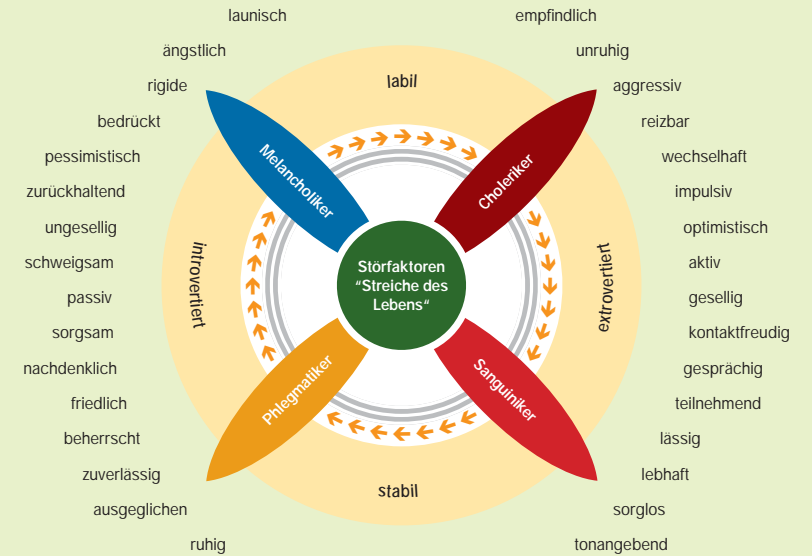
launisch
ängstlich
rigide
bedrückt
pessimistisch
zurückhaltend
ungesellig
schweigsam
passiv
sorgsam
nachdenklich
friedlich
beherrscht
zuverlässig
ausgeglichen
ruhig

empfindlich
unruhig
aggressiv
reizbar
wechselhaft
impulsiv
optimistisch
aktiv
gesellig
kontaktfreudig
gesprächig
teilnehmend
lässig
lebhaft
sorglos
tonangebend

labil
introvertiert
extrovertiert
stabil

Melancholiker
Choleriker
Phlegmatiker
Sanguiniker

Störfaktoren "Streiche des Lebens"